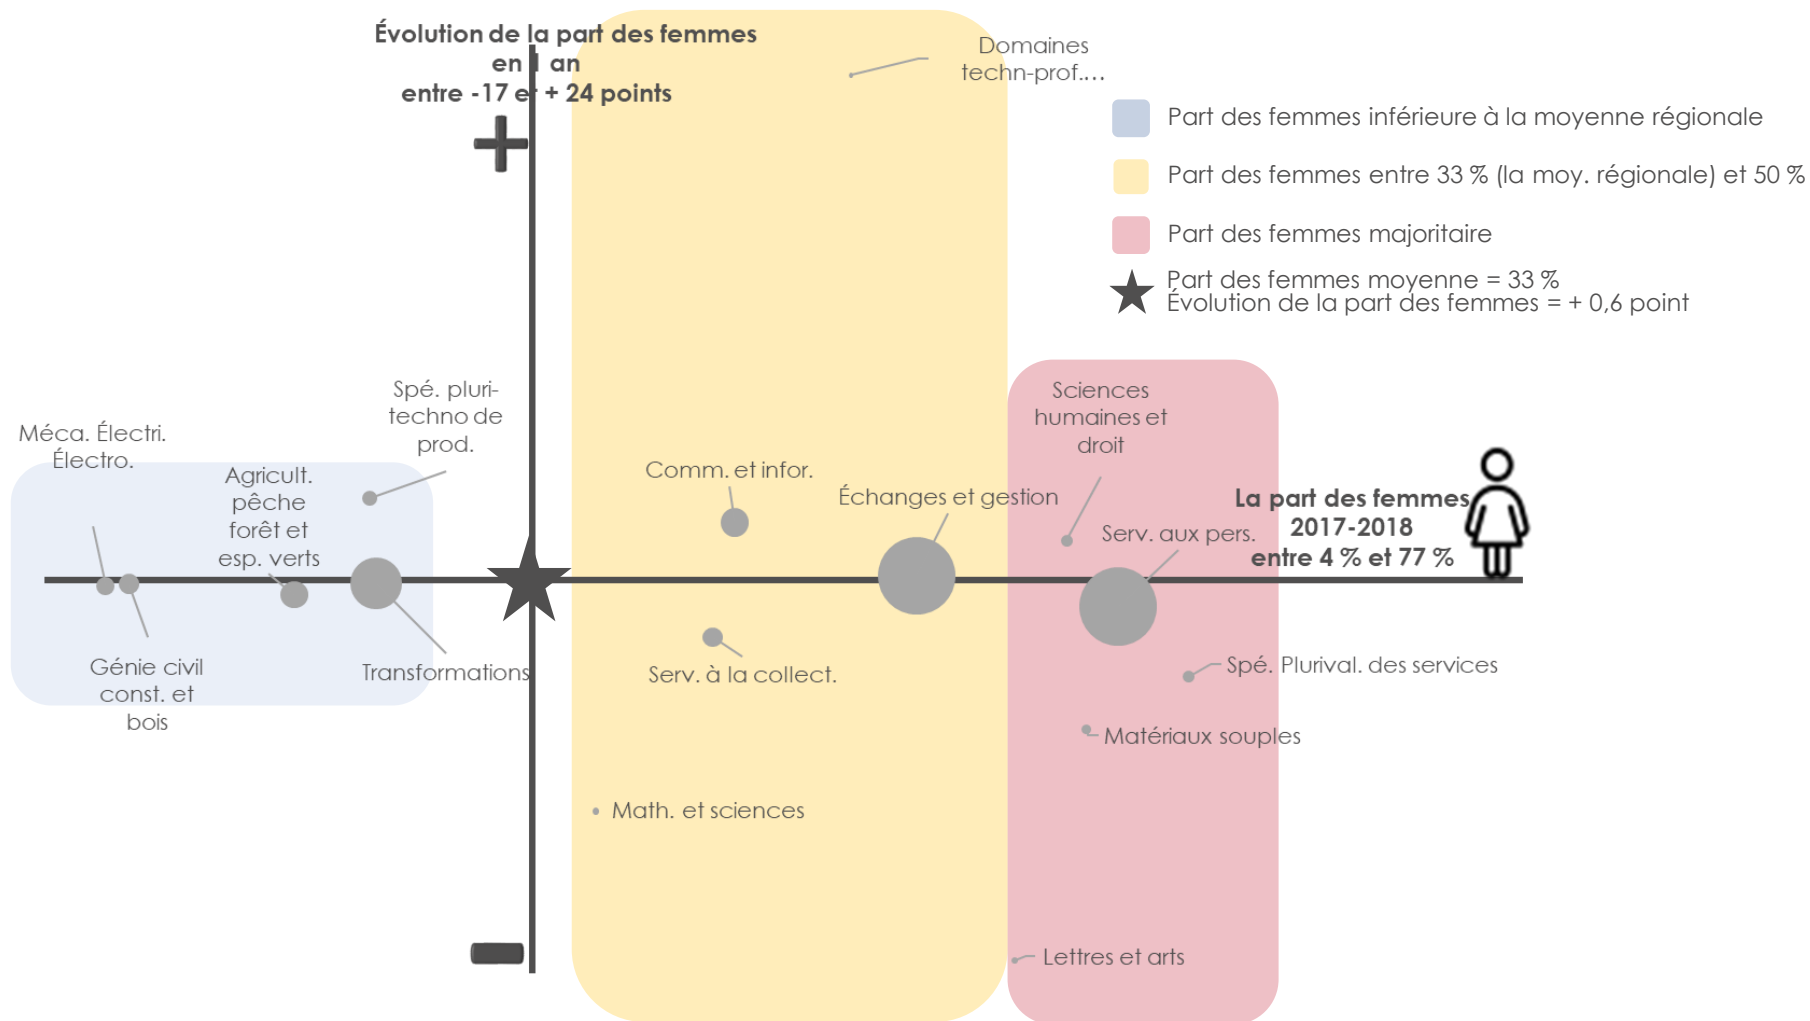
Évolution de la part des femmes en 1 an entre -17 et + 24 points

Domaines techn-prof.…

Part des femmes inférieure à la moyenne régionale

Part des femmes entre 33 % (la moy. régionale) et 50 %

Part des femmes majoritaire

Part des femmes moyenne = 33 %
Évolution de la part des femmes = + 0,6 point

Spé. pluri-techno de prod.

Méca. Électri. Électro.

Agricult. pêche forêt et esp. verts

Comm. et infor.

Échanges et gestion

Sciences humaines et droit

Serv. aux pers.

La part des femmes 2017-2018 entre 4 % et 77 %

Génie civil const. et bois

Transformations

Serv. à la collect.

Spé. Plurival. des services

Matériaux souples

Math. et sciences

Lettres et arts